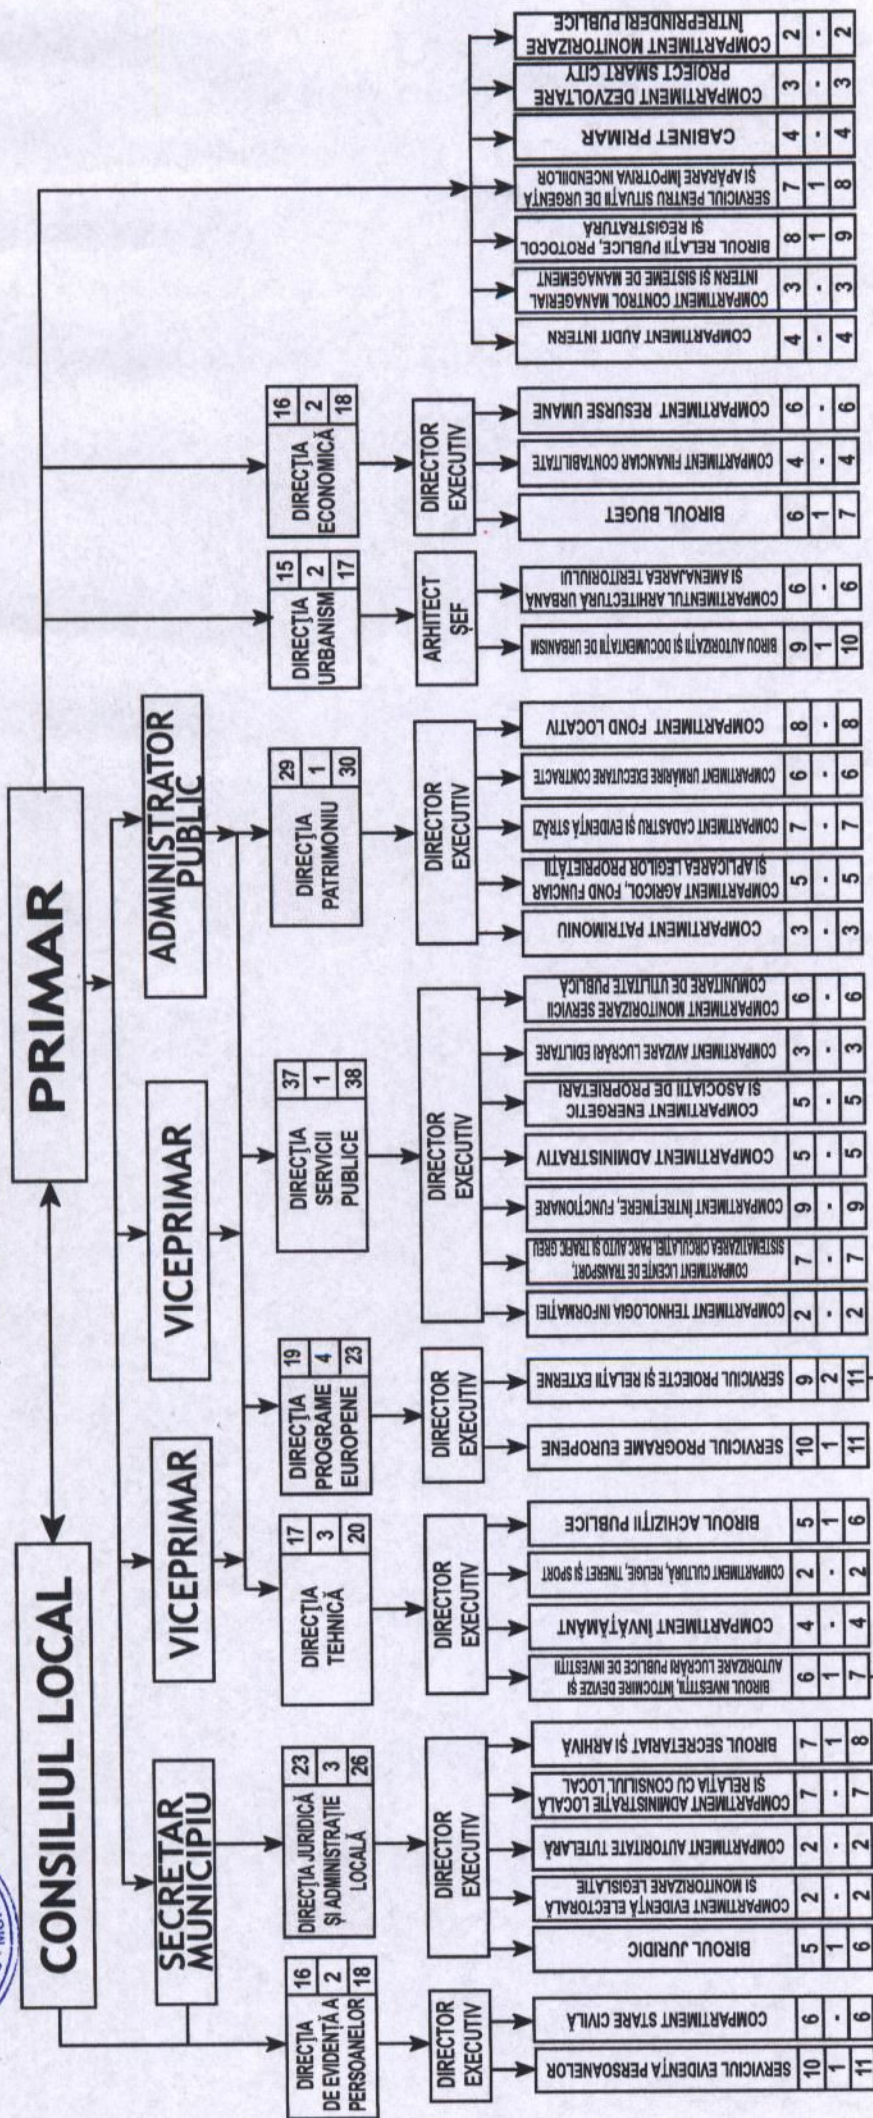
CONSILIUL LOCAL

PRIMAR

SECRETAR MUNICIPIU

VICEPRIMAR

VICEPRIMAR

ADMINISTRATOR PUBLIC

DIRECȚIA DE EVIDENȚĂ A PERSOANELOR 16 2 18

DIRECTOR EXECUTIV

SERVICIUL EVIDENȚA PERSOANELOR 10 1 11

COMPARTIMENT STARE CIVILĂ 6 - 6

DIRECȚIA JURIDICĂ ȘI ADMINISTRAȚIE LOCALĂ 23 3 26

DIRECTOR EXECUTIV

BIROUL JURIDIC 5 1 6

COMPARTIMENT EVIDENȚĂ ELECTORALĂ ȘI MONITORIZARE LEGISLATIE 2 - 2

COMPARTIMENT AUTORITATE TUTELARĂ 2 - 2

COMPARTIMENT ADMINISTRAȚIE LOCALĂ ȘI RELAȚIA CU CONSILIUL LOCAL 7 - 7

BIROUL SECRETARIAT ȘI ARHIVA 7 1 8

DIRECȚIA TEHNICĂ 17 3 20

DIRECTOR EXECUTIV

BIROUL INVESTIȚII, ÎNTOCMIRE DEVIZE ȘI AUTORIZARE LUCRĂRI PUBLICE DE INVESTIȚII 6 1 7

COMPARTIMENT ÎNVĂȚĂMÂNT 4 - 4

COMPARTIMENT CULTURĂ, RELIGIE, TINERET ȘI SPORT 2 - 2

BIROUL ACHIZIȚII PUBLICE 5 1 6

DIRECȚIA PROGRAME EUROPENE 19 4 23

DIRECTOR EXECUTIV

SERVICIUL PROGRAME EUROPENE 10 1 11

SERVICIUL PROIECTE ȘI RELAȚII EXTERNE 9 2 11

DIRECȚIA SERVICII PUBLICE 37 1 38

DIRECTOR EXECUTIV

COMPARTIMENT TEHNOLOGIA INFORMAȚIEI 2 - 2

COMPARTIMENT LICENȚE DE TRANSPORT, SISTEMATIZAREA CIRCULAȚIEI, PARC AUTO ȘI TRAFIC GREU 7 - 7

COMPARTIMENT ÎNTREȚINERE, FUNCȚIONARE 9 - 9

COMPARTIMENT ADMINISTRATIV 5 - 5

COMPARTIMENT ENERGETIC ȘI ASOCIAȚII DE PROPRIETARI 5 - 5

COMPARTIMENT AVIZARE LUCRĂRI EDILITARE 3 - 3

COMPARTIMENT MONITORIZARE SERVICII COMUNITARE DE UTILITATE PUBLICĂ 6 - 6

DIRECȚIA PATRIMONIU 29 1 30

DIRECTOR EXECUTIV

COMPARTIMENT PATRIMONIU 3 - 3

COMPARTIMENT AGRICOL, FOND FUNCIAR ȘI APLICAREA LEGILOR PROPRIETĂȚII 5 - 5

COMPARTIMENT CADASTRU ȘI EVIDENȚĂ STRĂZI 7 - 7

COMPARTIMENT URMĂRIRE EXECUTARE CONTRACTE 6 - 6

COMPARTIMENT FOND LOCATIV 8 - 8

DIRECȚIA URBANISM 15 2 17

ARHITECT ȘEF

BIROUL AUTORIZAȚII ȘI DOCUMENTAȚII DE URBANISM 9 1 10

COMPARTIMENTUL ARHITECTURĂ URBANĂ ȘI AMENAJAREA TERITORIULUI 6 - 6

DIRECȚIA ECONOMICĂ 16 2 18

DIRECTOR EXECUTIV

BIROUL BUGET 6 1 7

COMPARTIMENT FINANCIAR CONTABILITATE 4 - 4

COMPARTIMENT RESURSE UMANE 6 - 6

COMPARTIMENT AUDIT INTERN 4 - 4

COMPARTIMENT CONTROL MANAGERIAL INTERN ȘI SISTEME DE MANAGEMENT 3 - 3

BIROUL RELAȚII PUBLICE, PROTOCOL ȘI REGISTRATURĂ 8 1 9

SERVICIUL PENTRU SITUAȚII DE URGENȚĂ ȘI APĂRARE ÎMPOTRIVA INCENDIILOR 7 1 8

CABINET PRIMAR 4 - 4

COMPARTIMENT DEZVOLTARE PROIECT SMART CITY 3 - 3

COMPARTIMENT MONITORIZARE ÎNTREPRINDERI PUBLICE 2 - 2